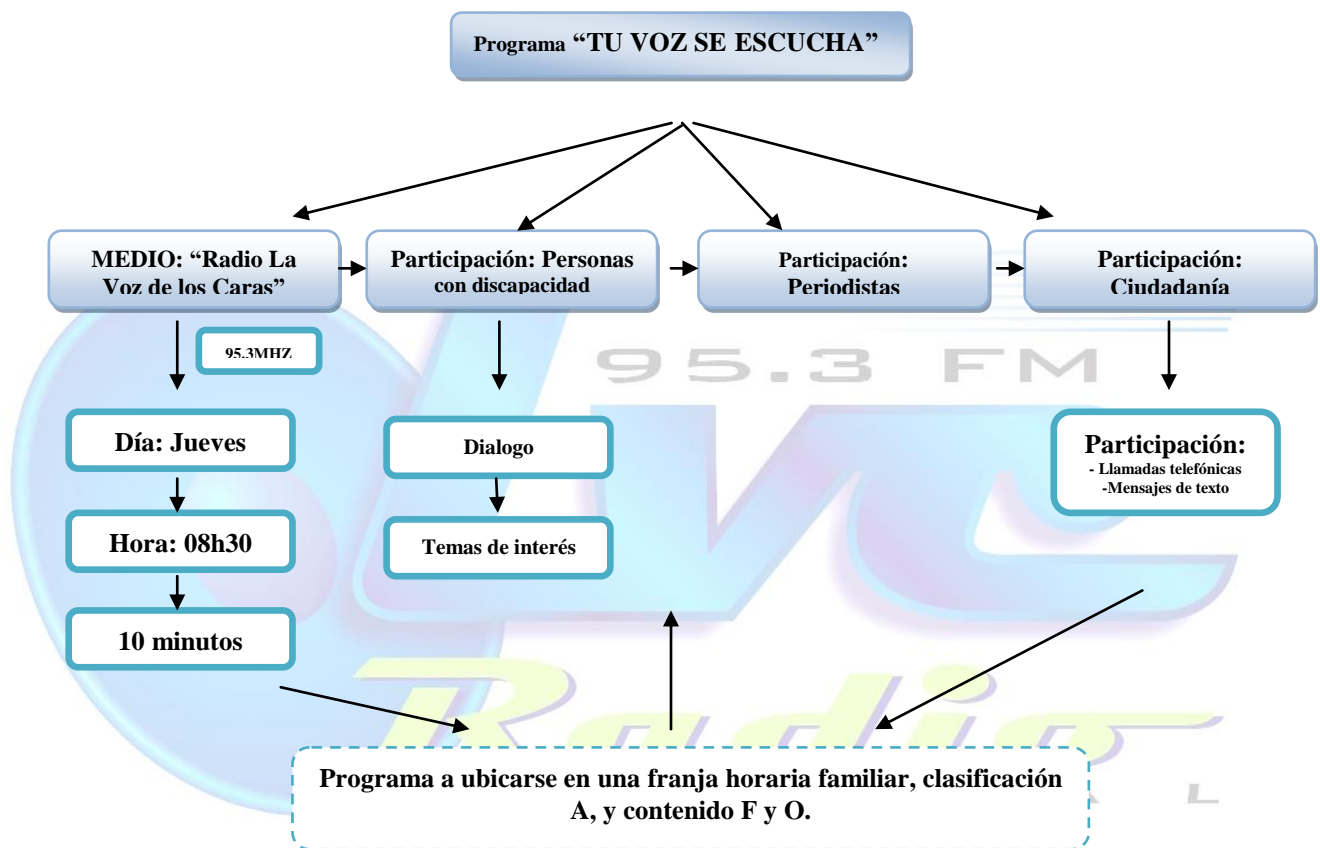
Programa "TU VOZ SE ESCUCHA"

MEDIO: "Radio La Voz de los Caras"

Participación: Personas con discapacidad

Participación: Periodistas

Participación: Ciudadanía

95.3MHZ

95.3 FM

Día: Jueves

Hora: 08h30

10 minutos

Dialogo

Temas de interés

Participación:
- Llamadas telefónicas
-Mensajes de texto

Radio

Programa a ubicarse en una franja horaria familiar, clasificación A, y contenido F y O.